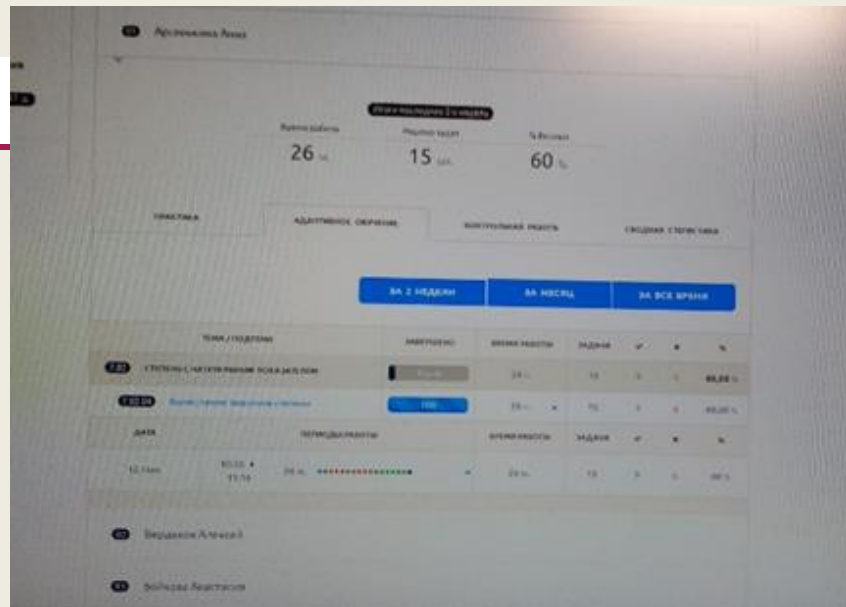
Арсеньева Анна

Итоги последних 2-х недель

Время работы
26 м.

Решено задач
15 шт.

% Верных
60 %

ПРАКТИКА

АДАПТИВНОЕ ОБУЧЕНИЕ

КОНТРОЛЬНАЯ РАБОТА

СВОДНАЯ СТАТИСТИКА

ЗА 2 НЕДЕЛИ

ЗА МЕСЯЦ

ЗА ВСЕ ВРЕМЯ

| ТЕМА / ПОДТЕМА | ЗАВЕРШЕНО | ВРЕМЯ РАБОТЫ | ЗАДАЧИ | ✓ | ✗ | % |
|---|---|---|---|---|---|---|
| 7.03 Степень с натуральным показателем | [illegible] | 26 м. | 15 | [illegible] | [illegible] | 60,00 % |
| 7.03.04 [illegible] | 100 | 26 м. | 15 | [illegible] | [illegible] | 60,00 % |

| ДАТА | ПЕРИОДЫ РАБОТЫ | ВРЕМЯ РАБОТЫ | ЗАДАЧИ | ✓ | ✗ | % |
|---|---|---|---|---|---|---|
| 12 Ноя | 10:55 - 11:16 26 м. | 26 м. | 15 | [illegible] | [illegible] | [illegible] % |

Бердников Алексей

Бойкова Анастасия